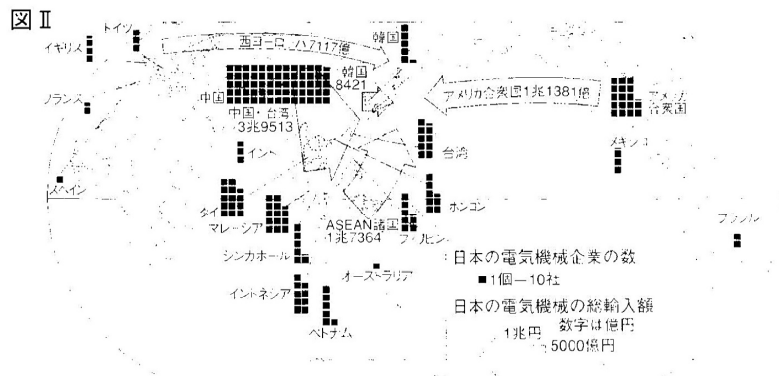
図Ⅱ

イギリス
ドイツ
西ヨーロッパ7117億
韓国
フランス
中国
韓国
8421
アメリカ合衆国1兆1381億
アメリカ合衆国
中国・台湾
3兆9513
インド
台湾
メキシコ
スペイン
タイ
ホンコン
マレーシア
ASEAN諸国
1兆7364
フィリピン
ブラジル
シンガポール
オーストラリア
インドネシア
ベトナム

日本の電気機械企業の数
■1個―10社
日本の電気機械の総輸入額
数字は億円
1兆円
5000億円